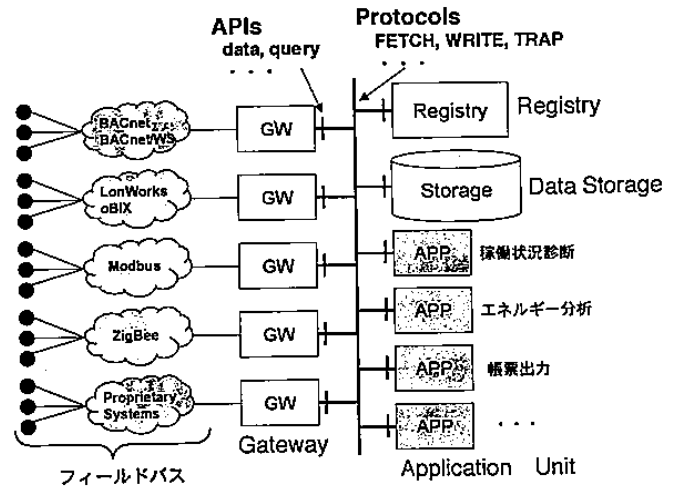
APIs
data, query
. . .

Protocols
FETCH, WRITE, TRAP
. . .

BACnet
BACnet/WS

GW

Registry

Registry

LonWorks
oBIX

GW

Storage

Data Storage

Modbus

GW

APP

稼働状況診断

ZigBee

GW

APP

エネルギー分析

Proprietary
Systems

GW

APP

帳票出力

APP

. . .

Gateway

フィールドバス

Application Unit